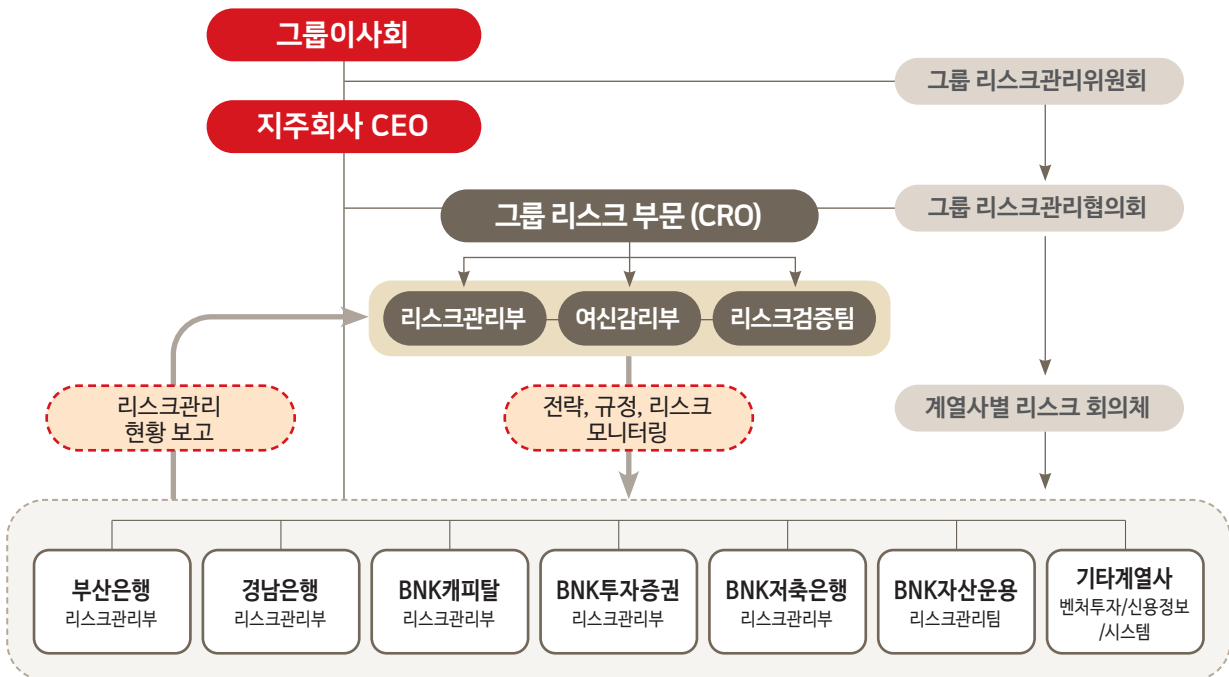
그룹이사회

지주회사 CEO

그룹 리스크관리위원회

그룹 리스크 부문 (CRO)

그룹 리스크관리협의회

리스크관리부

여신감리부

리스크검증팀

리스크관리 현황 보고

전략, 규정, 리스크 모니터링

계열사별 리스크 회의체

부산은행
리스크관리부

경남은행
리스크관리부

BNK캐피탈
리스크관리부

BNK투자증권
리스크관리부

BNK저축은행
리스크관리부

BNK자산운용
리스크관리팀

기타계열사
벤처투자/신용정보/시스템